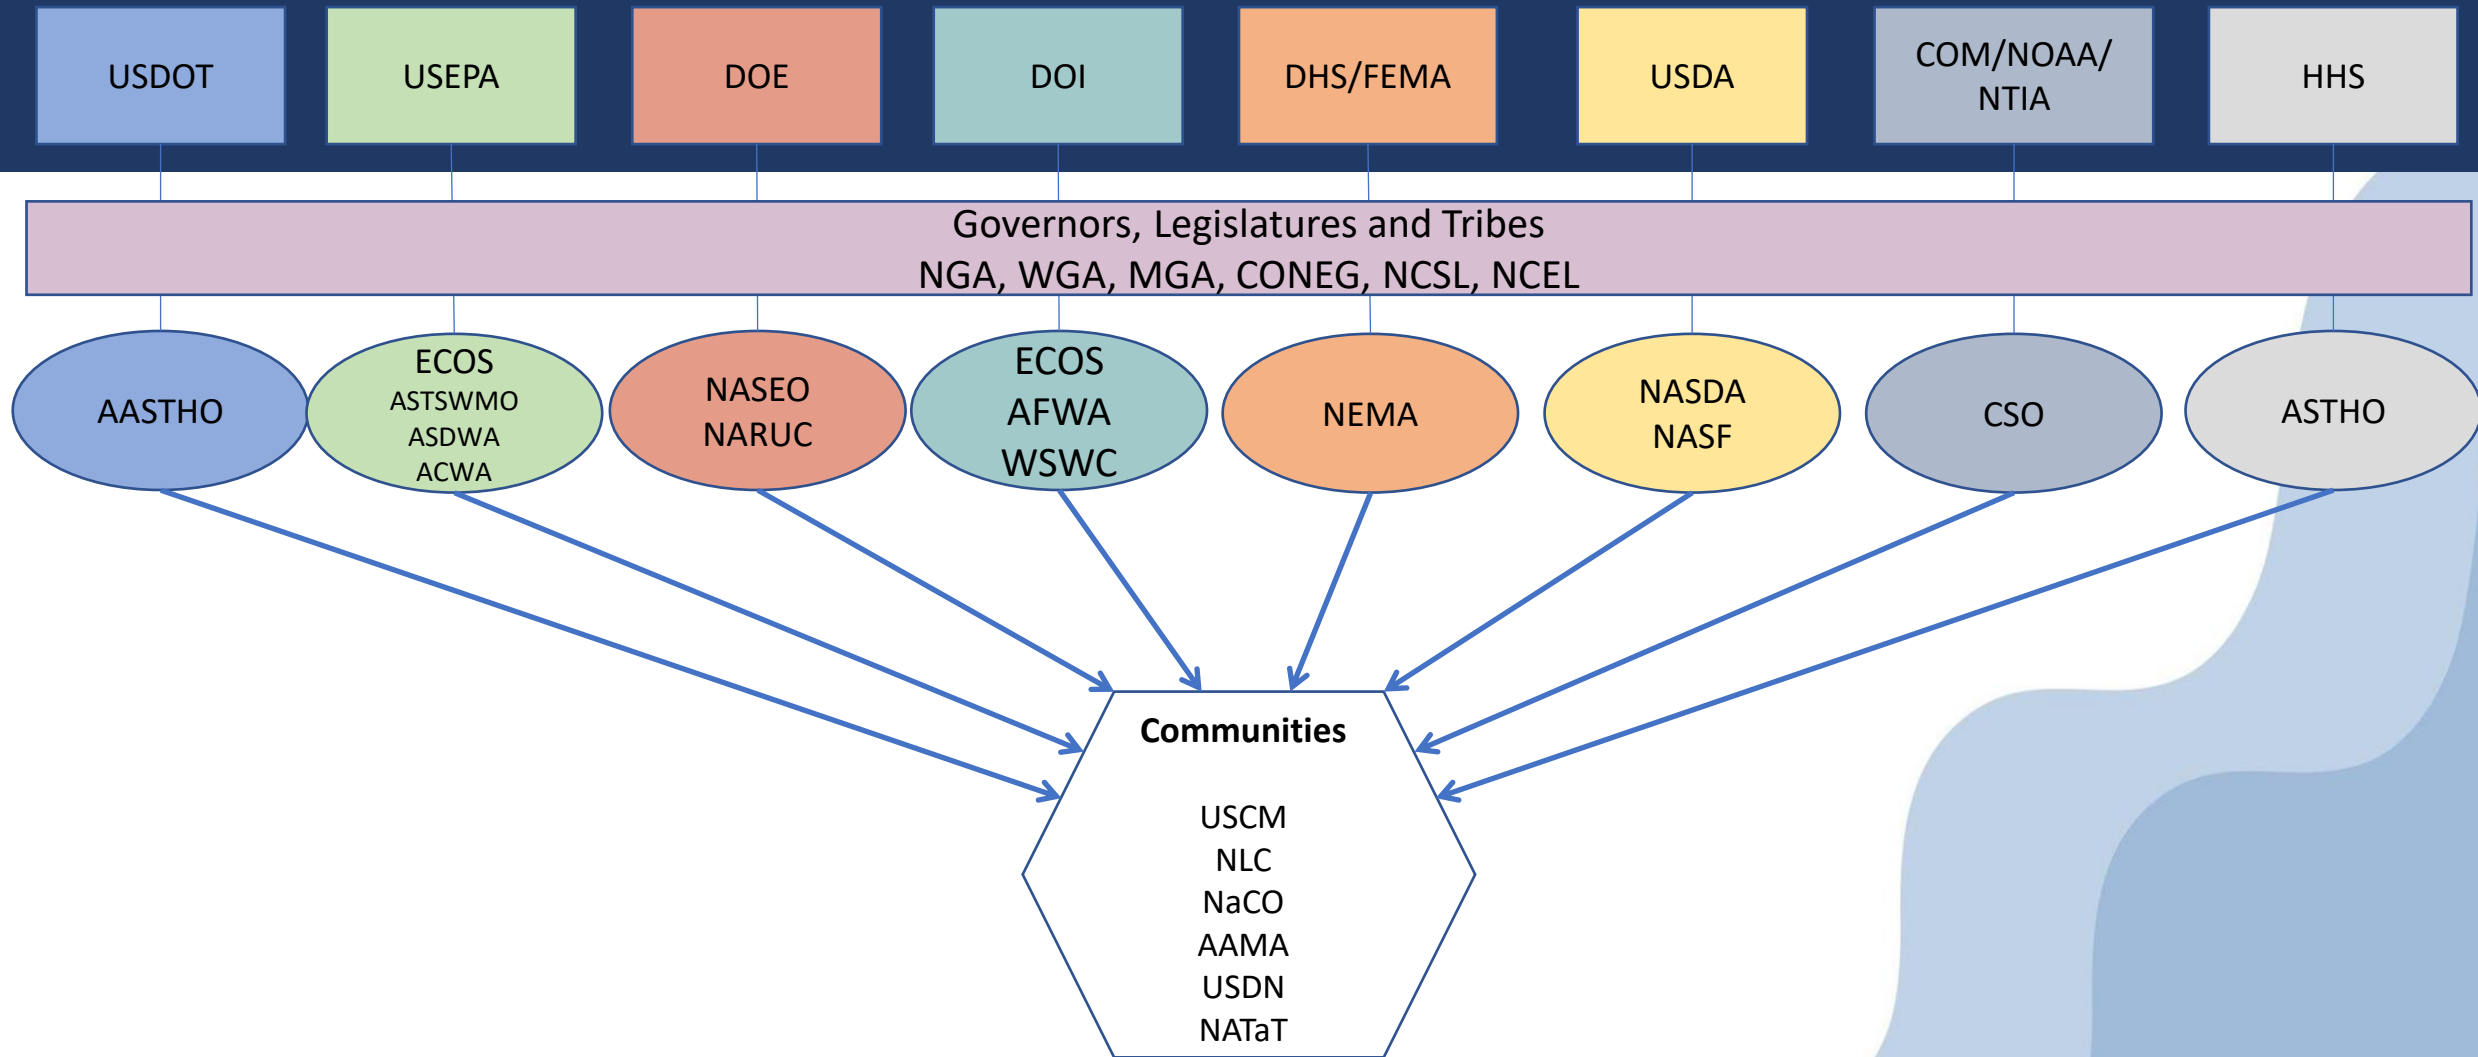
USDOT

USEPA

DOE

DOI

DHS/FEMA

USDA

COM/NOAA/ NTIA

HHS

Governors, Legislatures and Tribes
NGA, WGA, MGA, CONEG, NCSL, NCEL

AASTHO

ECOS
ASTSWMO
ASDWA
ACWA

NASEO
NARUC

ECOS
AFWA
WSWC

NEMA

NASDA
NASF

CSO

ASTHO

Communities

USCM
NLC
NaCO
AAMA
USDN
NATaT